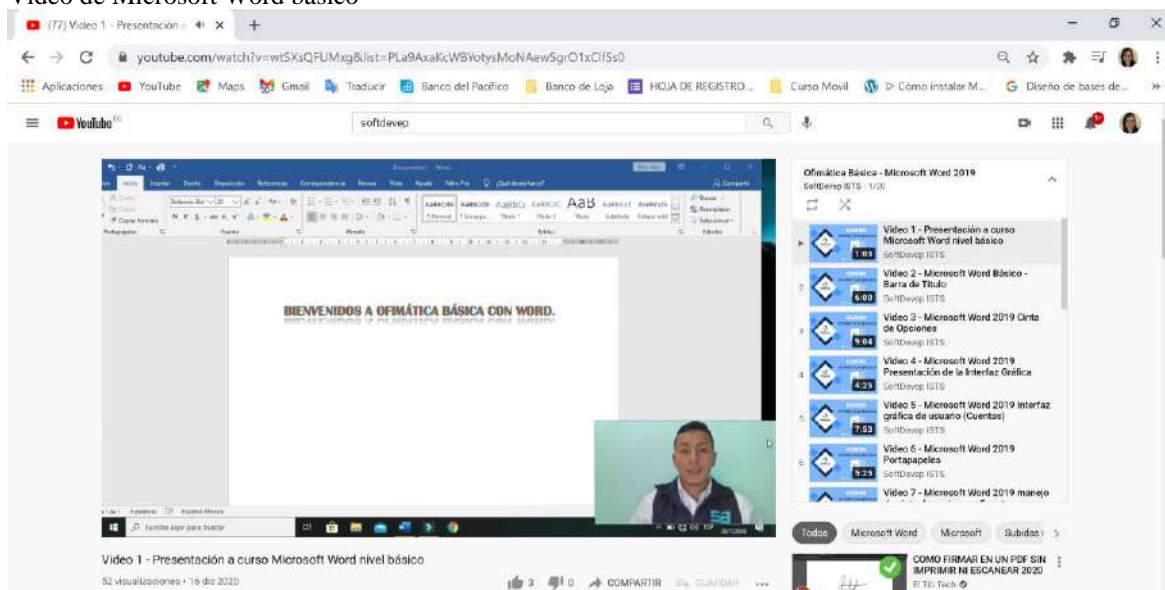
Video de Microsoft Word básico

(77) Video 1 - Presentación ×

youtube.com/watch?v=wtSXsQFUMxg&list=PLa9AxaKcWBYotysMoNAewSgrO1xClfSs0

Aplicaciones YouTube Maps Gmail Traducir Banco del Pacífico Banco de Loja HOJA DE REGISTRO... Curso Movil ▷ Cómo instalar M... Diseño de bases de...

YouTube EC

softdevep

BIENVENIDOS A OFIMÁTICA BÁSICA CON WORD.

Ofimática Básica - Microsoft Word 2019
SoftDevep ISTS - 1/20

Video 1 - Presentación a curso Microsoft Word nivel básico
1:03 SoftDevep ISTS

Video 2 - Microsoft Word Básico - Barra de Título
6:00 SoftDevep ISTS

Video 3 - Microsoft Word 2019 Cinta de Opciones
9:04 SoftDevep ISTS

Video 4 - Microsoft Word 2019 Presentación de la Interfaz Gráfica
4:25 SoftDevep ISTS

Video 5 - Microsoft Word 2019 Interfaz gráfica de usuario (Cuentas)
7:53 SoftDevep ISTS

Video 6 - Microsoft Word 2019 Portapapeles
5:25 SoftDevep ISTS

Video 7 - Microsoft Word 2019 manejo

Todos Microsoft Word Microsoft Subidas

COMO FIRMAR EN UN PDF SIN IMPRIMIR NI ESCANEAR 2020
El Tío Tech

Video 1 - Presentación a curso Microsoft Word nivel básico
52 visualizaciones • 16 dic 2020
3 0 COMPARTIR GUARDAR ...